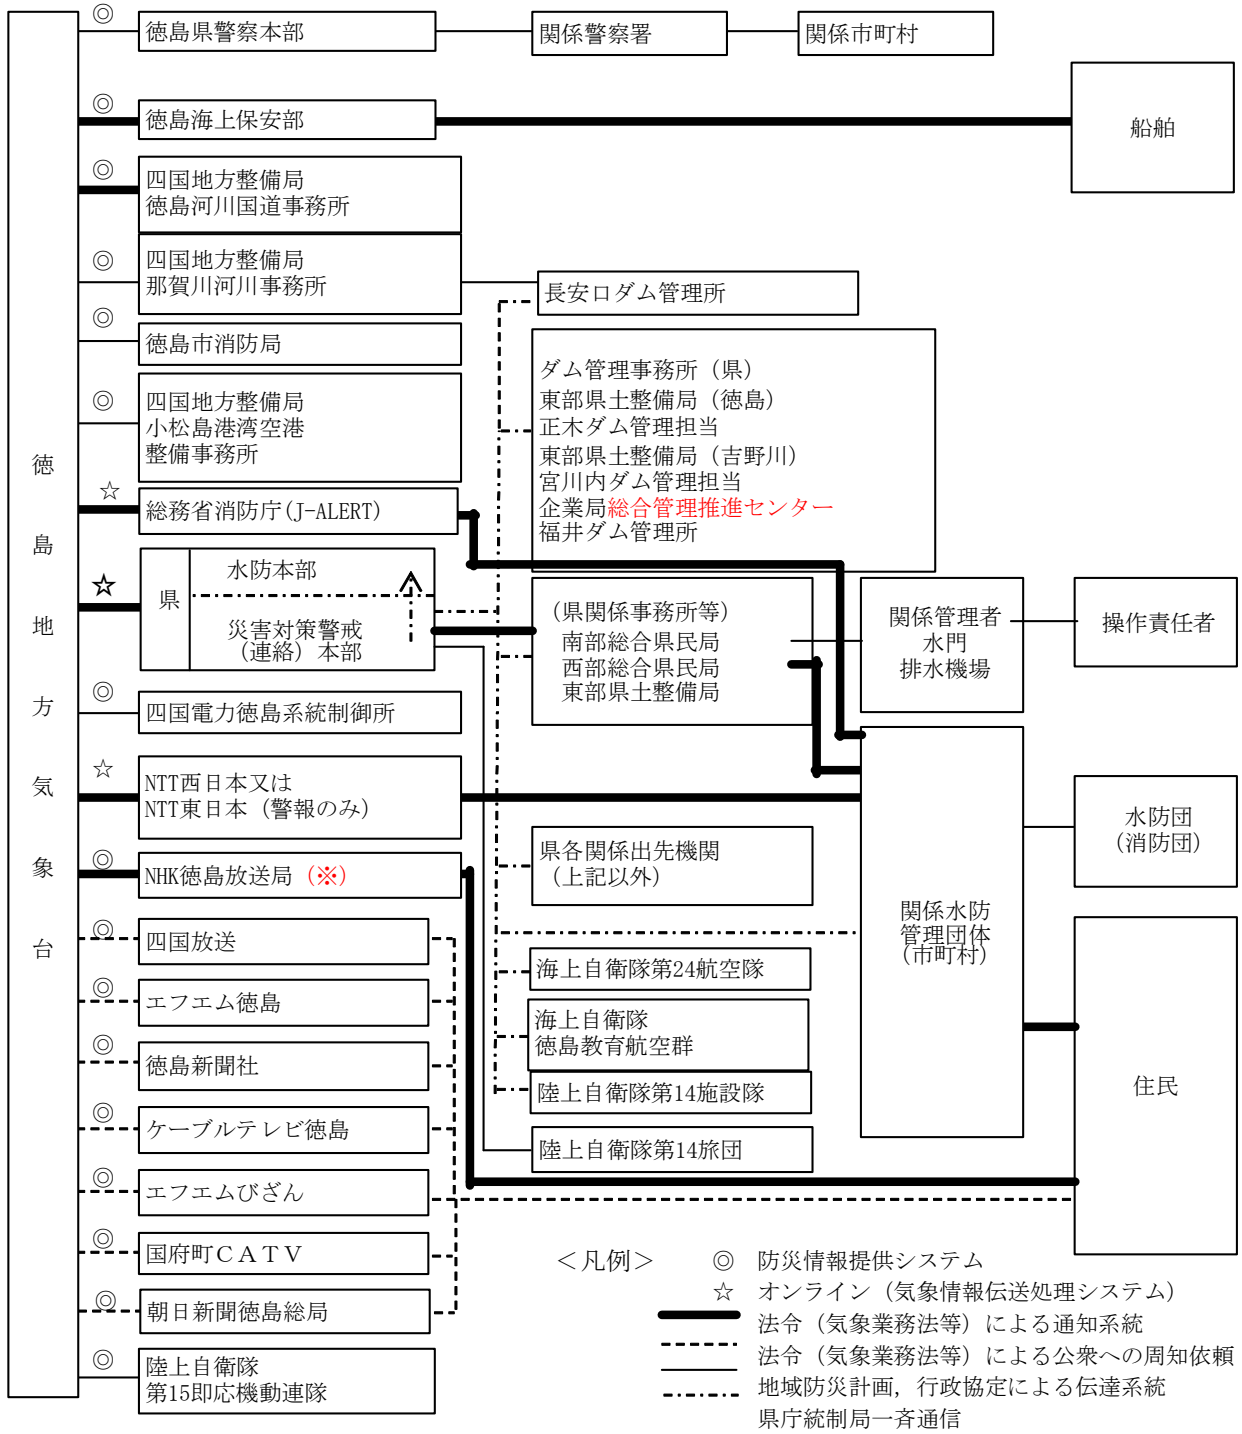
徳島地方気象台

◎ 徳島県警察本部
関係警察署
関係市町村

◎ 徳島海上保安部
船舶

◎ 四国地方整備局
徳島河川国道事務所

◎ 四国地方整備局
那賀川河川事務所

長安口ダム管理所

◎ 徳島市消防局

ダム管理事務所（県）
東部県土整備局（徳島）
正木ダム管理担当
東部県土整備局（吉野川）
宮川内ダム管理担当
企業局総合管理推進センター
福井ダム管理所

◎ 四国地方整備局
小松島港湾空港
整備事務所

☆ 総務省消防庁(J-ALERT)

☆ 県
水防本部
災害対策警戒（連絡）本部

（県関係事務所等）
南部総合県民局
西部総合県民局
東部県土整備局

関係管理者
水門
排水機場

操作責任者

◎ 四国電力徳島系統制御所

☆ NTT西日本又は
NTT東日本（警報のみ）

水防団
（消防団）

◎ NHK徳島放送局（※）

県各関係出先機関
（上記以外）

関係水防
管理団体
（市町村）

◎ 四国放送
海上自衛隊第24航空隊
◎ エフエム徳島
海上自衛隊
徳島教育航空群
◎ 徳島新聞社
陸上自衛隊第14施設隊
住民
◎ ケーブルテレビ徳島
陸上自衛隊第14旅団
◎ エフエムびざん
◎ 国府町ＣＡＴＶ
◎ 朝日新聞徳島総局
◎ 陸上自衛隊
第15即応機動連隊

＜凡例＞
◎ 防災情報提供システム
☆ オンライン（気象情報伝送処理システム）
法令（気象業務法等）による通知系統
法令（気象業務法等）による公衆への周知依頼
地域防災計画，行政協定による伝達系統
県庁統制局一斉通信